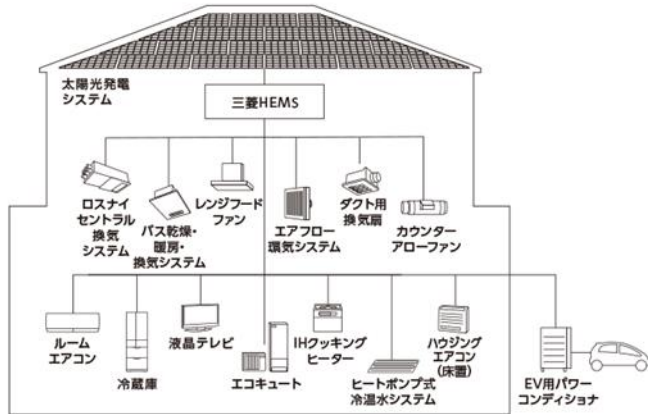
太陽光発電システム

三菱HEMS

ロスナイセントラル換気システム

バス乾燥・暖房・換気システム

レンジフードファン

エアフロー環気システム

ダクト用換気扇

カウンターアローファン

ルームエアコン

冷蔵庫

液晶テレビ

エコキュート

IHクッキングヒーター

ヒートポンプ式冷温水システム

ハウジングエアコン（床置）

EV用パワーコンディショナ